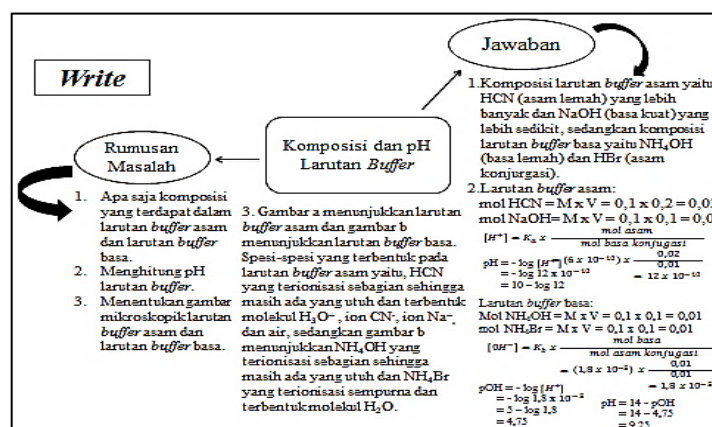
Write

Rumusan Masalah

1. Apa saja komposisi yang terdapat dalam larutan *buffer* asam dan larutan *buffer* basa.
2. Menghitung pH larutan *buffer*.
3. Menentukan gambar mikroskopik larutan *buffer* asam dan larutan *buffer* basa.

Komposisi dan pH Larutan *Buffer*

3. Gambar a menunjukkan larutan *buffer* asam dan gambar b menunjukkan larutan *buffer* basa. Spesi-spesi yang terbentuk pada larutan *buffer* asam yaitu, HCN yang terionisasi sebagian sehingga masih ada yang utuh dan terbentuk molekul $H_3O^+$, ion $CN^-$, ion $Na^+$, dan air, sedangkan gambar b menunjukkan $NH_4OH$ yang terionisasi sebagian sehingga masih ada yang utuh dan $NH_4Br$ yang terionisasi sempurna dan terbentuk molekul $H_2O$.

Jawaban

1. Komposisi larutan *buffer* asam yaitu HCN (asam lemah) yang lebih banyak dan NaOH (basa kuat) yang lebih sedikit, sedangkan komposisi larutan *buffer* basa yaitu $NH_4OH$ (basa lemah) dan HBr (asam konjurgasi).
2. Larutan *buffer* asam:
mol HCN = M x V = 0,1 x 0,2 = 0,0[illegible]
mol NaOH = M x V = 0,1 x 0,1 = 0,0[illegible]
$[H^+] = K_a \times \frac{mol\ asam}{mol\ basa\ konjugasi}$
$= (6 \times 10^{-10}) \times \frac{0,02}{0,01}$
$= 12 \times 10^{-10}$
pH = - log $[H^+]$
= - log 12 x $10^{-10}$
= 10 – log 12

Larutan *buffer* basa:
Mol $NH_4OH$ = M x V = 0,1 x 0,1 = 0,01
mol $NH_4Br$ = M x V = 0,1 x 0,1 = 0,01
$[OH^-] = K_b \times \frac{mol\ basa}{mol\ asam\ konjugasi}$
$= (1,8 \times 10^{-5}) \times \frac{0,01}{0,01}$
$= 1,8 \times 10^{-5}$
pOH = - log $[H^+]$
= - log 1,8 x $10^{-5}$
= 5 – log 1,8
= 4,75
pH = 14 - pOH
= 14 – 4,75
= 9,25